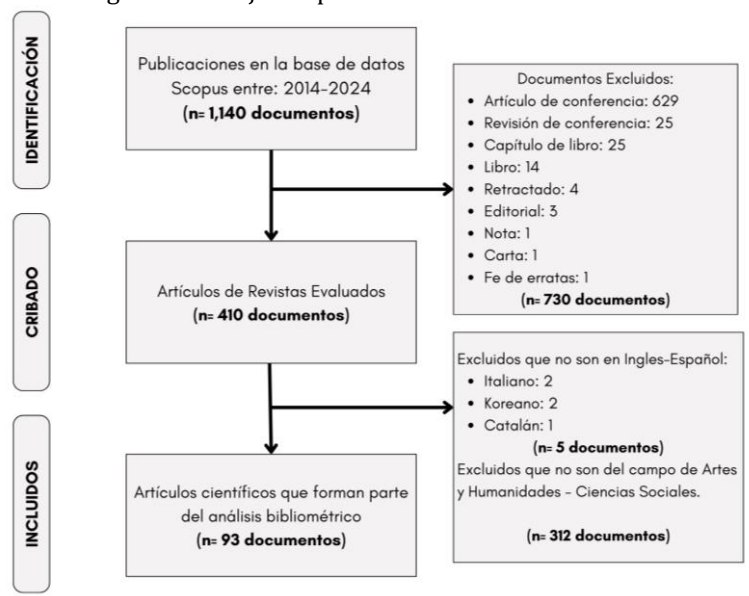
IDENTIFICACIÓN

Publicaciones en la base de datos Scopus entre: 2014-2024
**(n= 1,140 documentos)**

Documentos Excluidos:
- Artículo de conferencia: 629
- Revisión de conferencia: 25
- Capítulo de libro: 25
- Libro: 14
- Retractado: 4
- Editorial: 3
- Nota: 1
- Carta: 1
- Fe de erratas: 1

**(n= 730 documentos)**

CRIBADO

Artículos de Revistas Evaluados
**(n= 410 documentos)**

Excluidos que no son en Ingles-Español:
- Italiano: 2
- Koreano: 2
- Catalán: 1

**(n= 5 documentos)**

Excluidos que no son del campo de Artes y Humanidades - Ciencias Sociales.

**(n= 312 documentos)**

INCLUIDOS

Artículos científicos que forman parte del análisis bibliométrico
**(n= 93 documentos)**